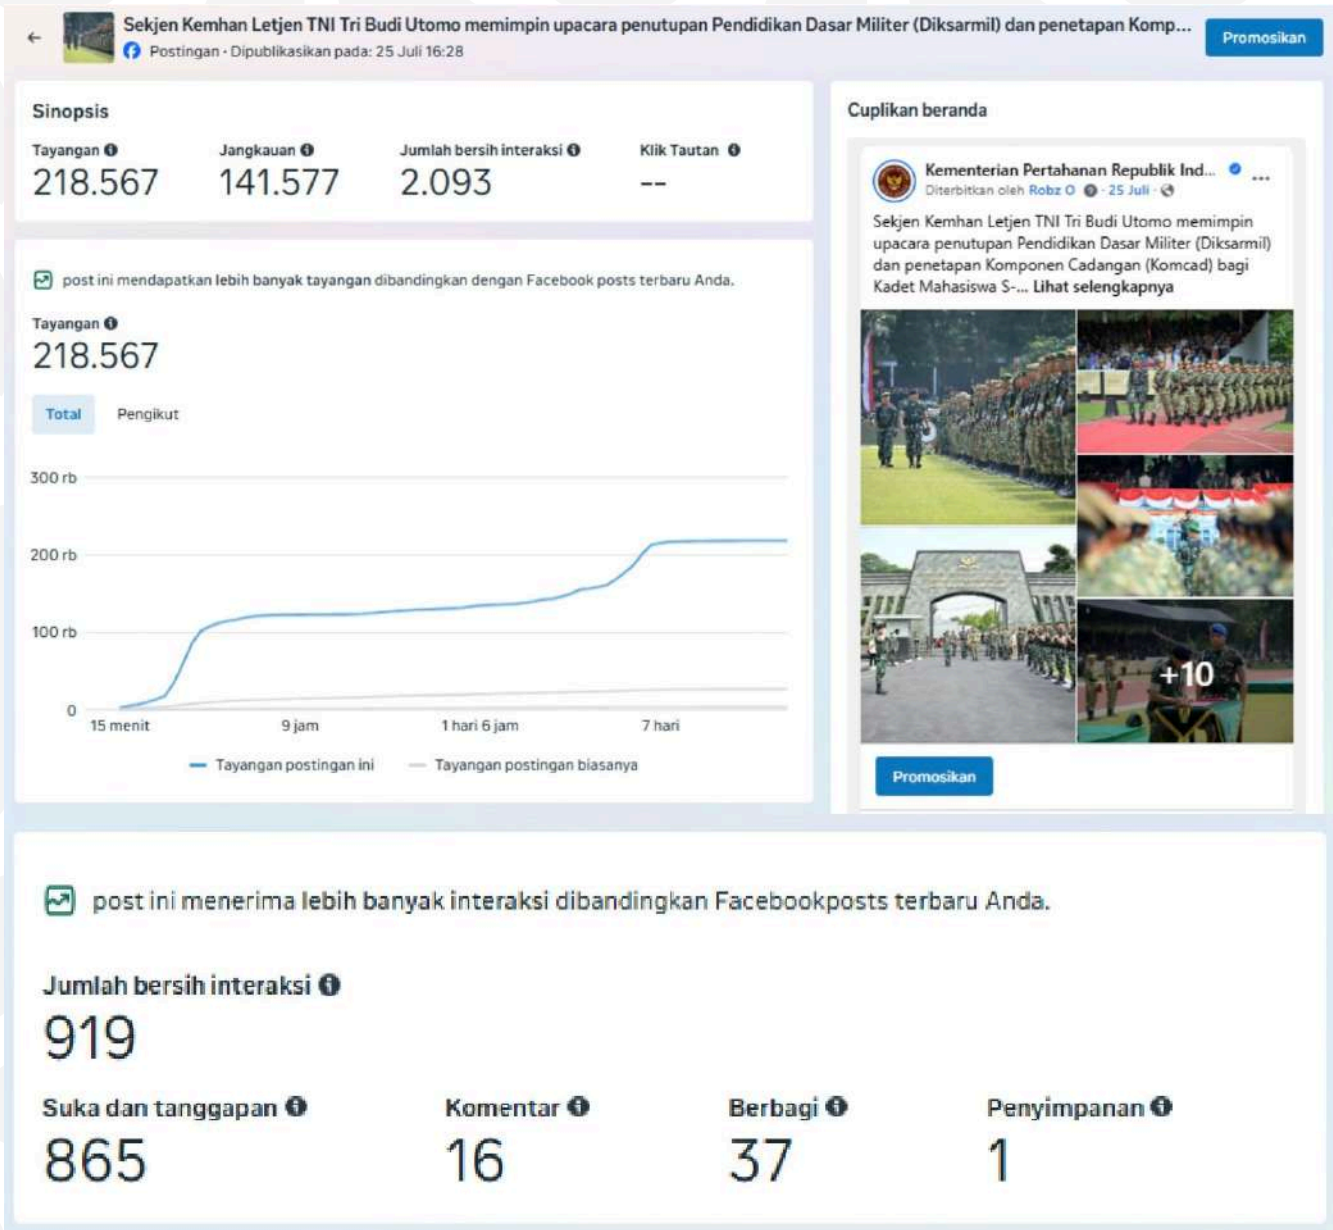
Sekjen Kemhan Letjen TNI Tri Budi Utomo memimpin upacara penutupan Pendidikan Dasar Militer (Diksarmil) dan penetapan Komp...
Postingan · Dipublikasikan pada: 25 Juli 16:28

Promosikan

Sinopsis

| Tayangan | Jangkauan | Jumlah bersih interaksi | Klik Tautan |
|---|---|---|---|
| 218.567 | 141.577 | 2.093 | -- |

post ini mendapatkan lebih banyak tayangan dibandingkan dengan Facebook posts terbaru Anda.

Tayangan
218.567

Total Pengikut

300 rb
200 rb
100 rb
0
15 menit 9 jam 1 hari 6 jam 7 hari

Tayangan postingan ini Tayangan postingan biasanya

Cuplikan beranda

Kementerian Pertahanan Republik Ind...
Diterbitkan oleh Robz O · 25 Juli ·

Sekjen Kemhan Letjen TNI Tri Budi Utomo memimpin upacara penutupan Pendidikan Dasar Militer (Diksarmil) dan penetapan Komponen Cadangan (Komcad) bagi Kadet Mahasiswa S-... Lihat selengkapnya

+10

Promosikan

post ini menerima lebih banyak interaksi dibandingkan Facebookposts terbaru Anda.

Jumlah bersih interaksi
919

| Suka dan tanggapan | Komentar | Berbagi | Penyimpanan |
|---|---|---|---|
| 865 | 16 | 37 | 1 |